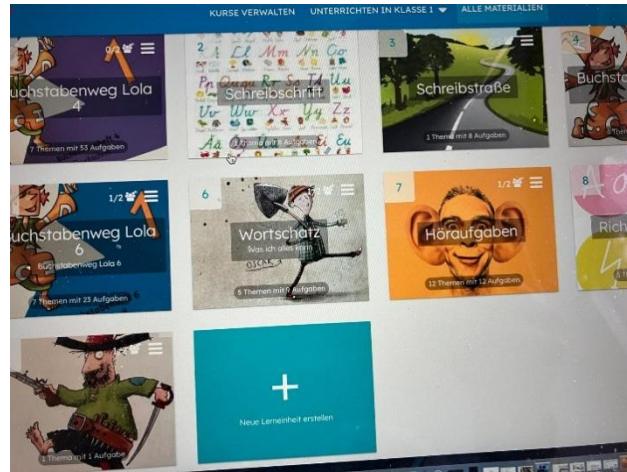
KURSE VERWALTEN UNTERRICHTEN IN KLASSE 1 ▾ ALLE MATERIALIEN

0/2

uchstabenweg Lola 4

7 Themen mit 53 Aufgaben

2

Ll Mm Nn Oo Pp Qq Rr Ss Tt Uu Vv Ww Xx Yy Zz Aa Ei Eu

Schreibschrift

3 Themen mit 8 Aufgaben

3

Schreibstraße

1 Thema mit 6 Aufgaben

4

Buchsta

1/2

uchstabenweg Lola 6

Buchstabenweg Lola 6

7 Themen mit 23 Aufgaben

6

Wortschatz

Was ich alles kann

5 Themen mit 9 Aufgaben

7

1/2

Höraufgaben

12 Themen mit 12 Aufgaben

8

Rich

1 Thema mit 1 Aufgabe

+

Neue Lerneinheit erstellen